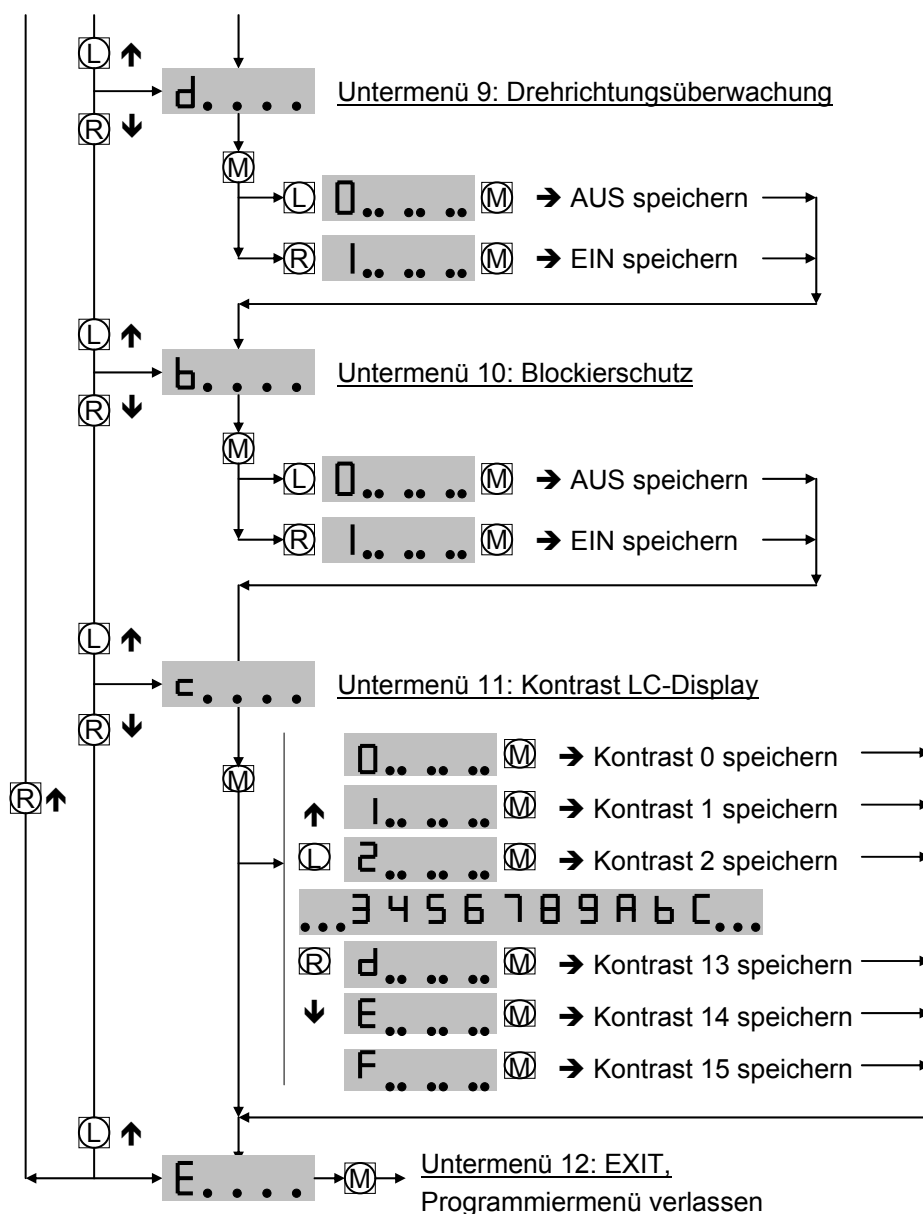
L ↑
d. . . .
Untermenü 9: Drehrichtungsüberwachung
R ↓
M
L 0.. .. .. M → AUS speichern
R 1.. .. .. M → EIN speichern

L ↑
b. . . .
Untermenü 10: Blockierschutz
R ↓
M
L 0.. .. .. M → AUS speichern
R 1.. .. .. M → EIN speichern

L ↑
c. . . .
Untermenü 11: Kontrast LC-Display
R ↓
M
R ↑
0.. .. .. M → Kontrast 0 speichern
↑ 1.. .. .. M → Kontrast 1 speichern
L 2.. .. .. M → Kontrast 2 speichern
...3 4 5 6 7 8 9 A b C...
R d.. .. .. M → Kontrast 13 speichern
↓ E.. .. .. M → Kontrast 14 speichern
F.. .. .. M → Kontrast 15 speichern

L ↑
E. . . .
M
Untermenü 12: EXIT,
Programmiermenü verlassen